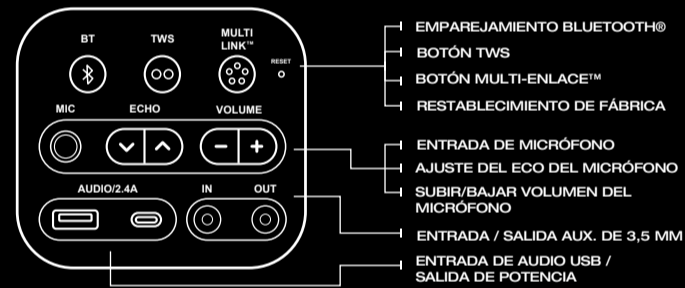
BT
TWS
MULTI LINK™
RESET
MIC
ECHO
VOLUME
AUDIO/2.4A
IN
OUT

EMPAREJAMIENTO BLUETOOTH®
BOTÓN TWS
BOTÓN MULTI-ENLACE™
RESTABLECIMIENTO DE FÁBRICA
ENTRADA DE MICRÓFONO
AJUSTE DEL ECO DEL MICRÓFONO
SUBIR/BAJAR VOLUMEN DEL MICRÓFONO
ENTRADA / SALIDA AUX. DE 3,5 MM
ENTRADA DE AUDIO USB / SALIDA DE POTENCIA